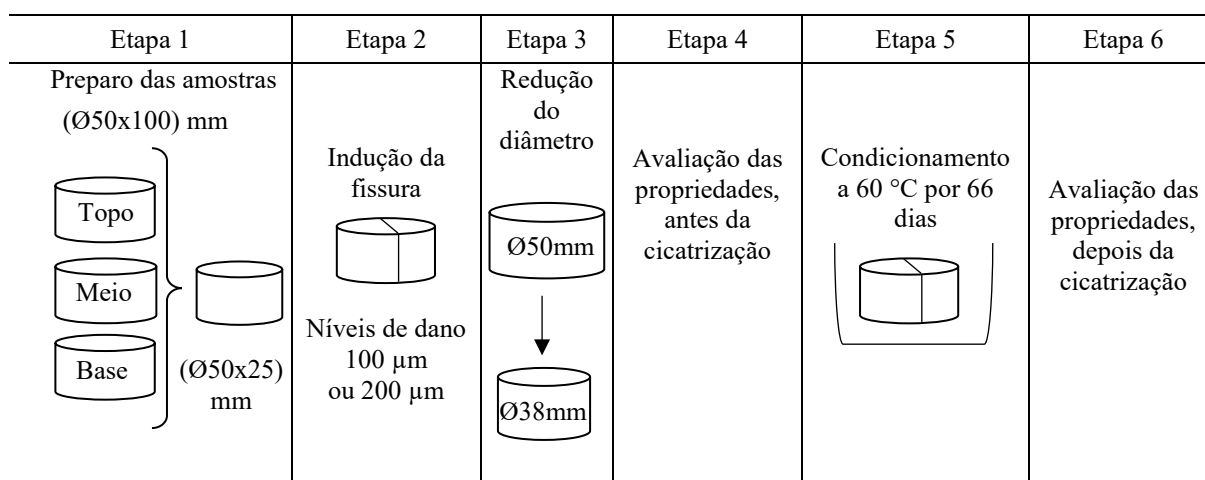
| Etapa 1 | Etapa 2 | Etapa 3 | Etapa 4 | Etapa 5 | Etapa 6 |
|---|---|---|---|---|---|
| Preparo das amostras (Ø50x100) mm<br>Topo<br>Meio<br>Base<br>(Ø50x25) mm | Indução da fissura<br>Níveis de dano 100 μm ou 200 μm | Redução do diâmetro<br>Ø50mm<br>Ø38mm | Avaliação das propriedades, antes da cicatrização | Condicionamento a 60 °C por 66 dias | Avaliação das propriedades, depois da cicatrização |